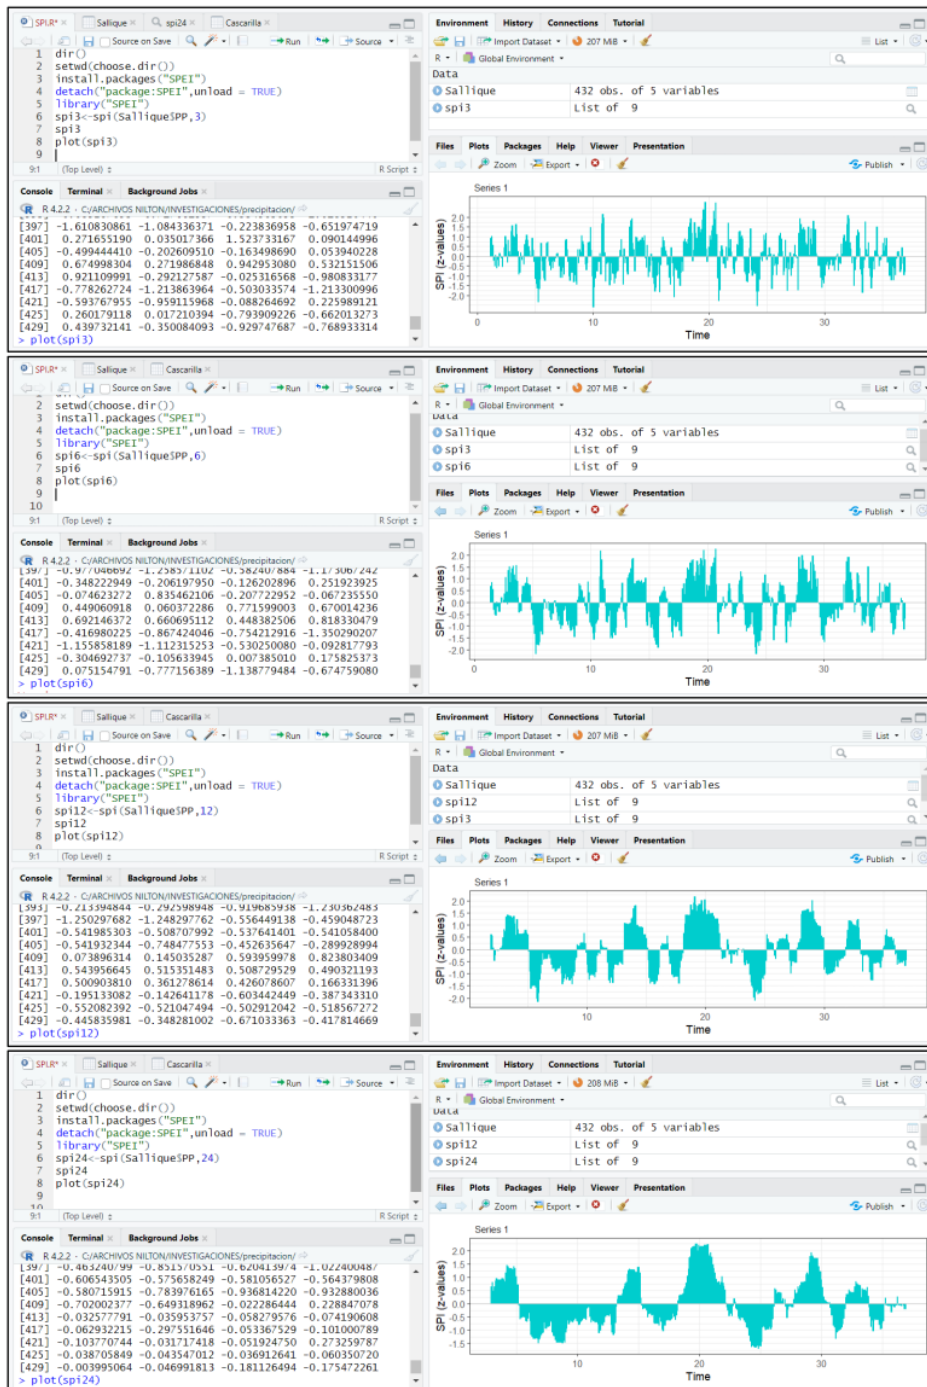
SPI.R* × Sallique × spi24 × Cascarilla ×

Source on Save | Run | Source

1 dir()
2 setwd(choose.dir())
3 install.packages("SPEI")
4 detach("package:SPEI",unload = TRUE)
5 library("SPEI")
6 spi3<-spi(Sallique$PP,3)
7 spi3
8 plot(spi3)
9

9:1 (Top Level) R Script

Console Terminal × Background Jobs ×

R 4.2.2 · C:/ARCHIVOS NILTON/INVESTIGACIONES/precipitacion/

[397] -1.610830861 -1.084336371 -0.223836958 -0.651974719
[401] 0.271655190 0.035017366 1.523733167 0.090144996
[405] -0.499444410 -0.202609510 -0.163498690 0.053940228
[409] 0.674998304 0.271986848 0.942953080 0.532151506
[413] 0.921109991 -0.292127587 -0.025316568 -0.980833177
[417] -0.778262724 -1.213863964 -0.503033574 -1.213300996
[421] -0.593767955 -0.959115968 -0.088264692 0.225989121
[425] 0.260179118 0.017210394 -0.793909226 -0.662013273
[429] 0.439732141 -0.350084093 -0.929747687 -0.768933314
> plot(spi3)

Environment History Connections Tutorial

Import Dataset | 207 MiB | List

R | Global Environment

Data
Sallique 432 obs. of 5 variables
spi3 List of 9

Files Plots Packages Help Viewer Presentation

Zoom Export Publish

Series 1

SPI (z-values)
2.0 1.5 1.0 0.5 0.0 -0.5 -1.0 -1.5 -2.0
0 10 20 30
Time

SPI.R* × Sallique × Cascarilla ×

Source on Save | Run | Source

2 setwd(choose.dir())
3 install.packages("SPEI")
4 detach("package:SPEI",unload = TRUE)
5 library("SPEI")
6 spi6<-spi(Sallique$PP,6)
7 spi6
8 plot(spi6)
9
10

9:1 (Top Level) R Script

Console Terminal × Background Jobs ×

R 4.2.2 · C:/ARCHIVOS NILTON/INVESTIGACIONES/precipitacion/

[397] -0.977046692 -1.258571102 -0.582407884 -1.173067242
[401] -0.348222949 -0.206197950 -0.126202896 0.251923925
[405] -0.074623272 0.835462106 -0.207722952 -0.067235550
[409] 0.449060918 0.060372286 0.771599003 0.670014236
[413] 0.692146372 0.660695112 0.448382506 0.818330479
[417] -0.416980225 -0.867424046 -0.754212916 -1.350290207
[421] -1.155858189 -1.112315253 -0.530250080 -0.092817793
[425] 0.304692737 -0.105633945 0.007385010 0.175825373
[429] 0.075154791 -0.777156389 -1.138779484 -0.674759080
> plot(spi6)

Environment History Connections Tutorial

Import Dataset | 207 MiB | List

R | Global Environment

Data
Sallique 432 obs. of 5 variables
spi3 List of 9
spi6 List of 9

Files Plots Packages Help Viewer Presentation

Zoom Export Publish

Series 1

SPI (z-values)
2.0 1.5 1.0 0.5 0.0 -0.5 -1.0 -1.5 -2.0
0 10 20 30
Time

SPI.R* × Sallique × Cascarilla ×

Source on Save | Run | Source

1 dir()
2 setwd(choose.dir())
3 install.packages("SPEI")
4 detach("package:SPEI",unload = TRUE)
5 library("SPEI")
6 spi12<-spi(Sallique$PP,12)
7 spi12
8 plot(spi12)

9:1 (Top Level) R Script

Console Terminal × Background Jobs ×

R 4.2.2 · C:/ARCHIVOS NILTON/INVESTIGACIONES/precipitacion/

[393] -0.213494844 -0.292598948 -0.919685938 -1.230362483
[397] -1.250297682 -1.248297762 -0.556449138 -0.459048723
[401] -0.541985303 -0.508707992 -0.537641401 -0.541058400
[405] -0.541932344 -0.748477553 -0.452635647 -0.289928994
[409] 0.073896314 0.145035287 0.593959978 0.823803409
[413] 0.543956645 0.515351483 0.508729529 0.490321193
[417] 0.500903810 0.361278614 0.426078607 0.166331396
[421] -0.195133082 -0.142641178 -0.603442449 -0.387343310
[425] -0.552082392 -0.521047494 -0.502912042 -0.518567272
[429] -0.445835981 -0.348281002 -0.671033363 -0.417814669
> plot(spi12)

Environment History Connections Tutorial

Import Dataset | 207 MiB | List

R | Global Environment

Data
Sallique 432 obs. of 5 variables
spi12 List of 9
spi3 List of 9

Files Plots Packages Help Viewer Presentation

Zoom Export Publish

Series 1

SPI (z-values)
2.0 1.5 1.0 0.5 0.0 -0.5 -1.0 -1.5 -2.0
10 20 30
Time

SPI.R* × Sallique × Cascarilla ×

Source on Save | Run | Source

1 dir()
2 setwd(choose.dir())
3 install.packages("SPEI")
4 detach("package:SPEI",unload = TRUE)
5 library("SPEI")
6 spi24<-spi(Sallique$PP,24)
7 spi24
8 plot(spi24)
9
10

9:1 (Top Level) R Script

Console Terminal × Background Jobs ×

R 4.2.2 · C:/ARCHIVOS NILTON/INVESTIGACIONES/precipitacion/

[397] -0.463240799 -0.851570551 -0.620413974 -1.022400487
[401] -0.606543505 -0.575658249 -0.581056527 -0.564379808
[405] -0.580715915 -0.783976165 -0.936814220 -0.932880036
[409] -0.702002377 -0.649318962 -0.022286444 0.228847078
[413] -0.032577791 -0.035953757 -0.058279576 -0.074190608
[417] -0.062932215 -0.297551646 -0.053367529 -0.101000789
[421] 0.103770744 -0.031747418 -0.051924750 0.273259787
[425] -0.038705849 -0.043547012 -0.036912641 -0.060350720
[429] -0.003995064 -0.046991813 -0.181126494 -0.175472261
> plot(spi24)

Environment History Connections Tutorial

Import Dataset | 208 MiB | List

R | Global Environment

Data
Sallique 432 obs. of 5 variables
spi12 List of 9
spi24 List of 9

Files Plots Packages Help Viewer Presentation

Zoom Export Publish

Series 1

SPI (z-values)
2.0 1.5 1.0 0.5 0.0 -0.5 -1.0 -1.5
10 20 30
Time